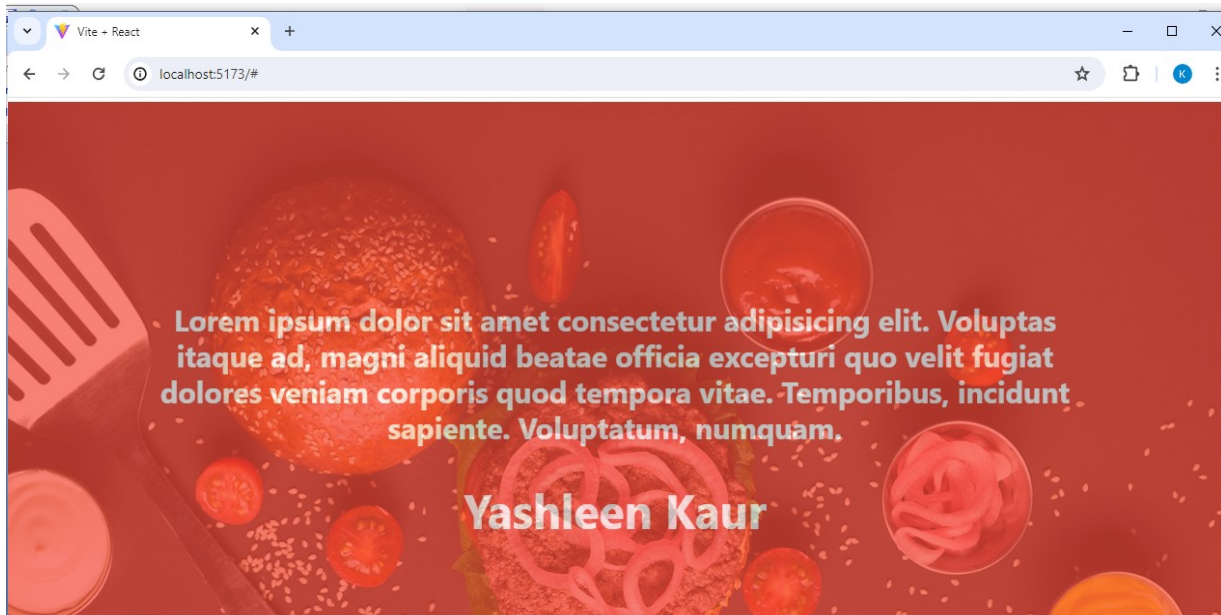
Vite + React

localhost:5173/#

K

Lorem ipsum dolor sit amet consectetur adipisicing elit. Voluptas itaque ad, magni aliquid beatae officia excepturi quo velit fugiat dolores veniam corporis quod tempora vitae. Temporibus, incidunt sapiente. Voluptatum, numquam.

Yashleen Kaur